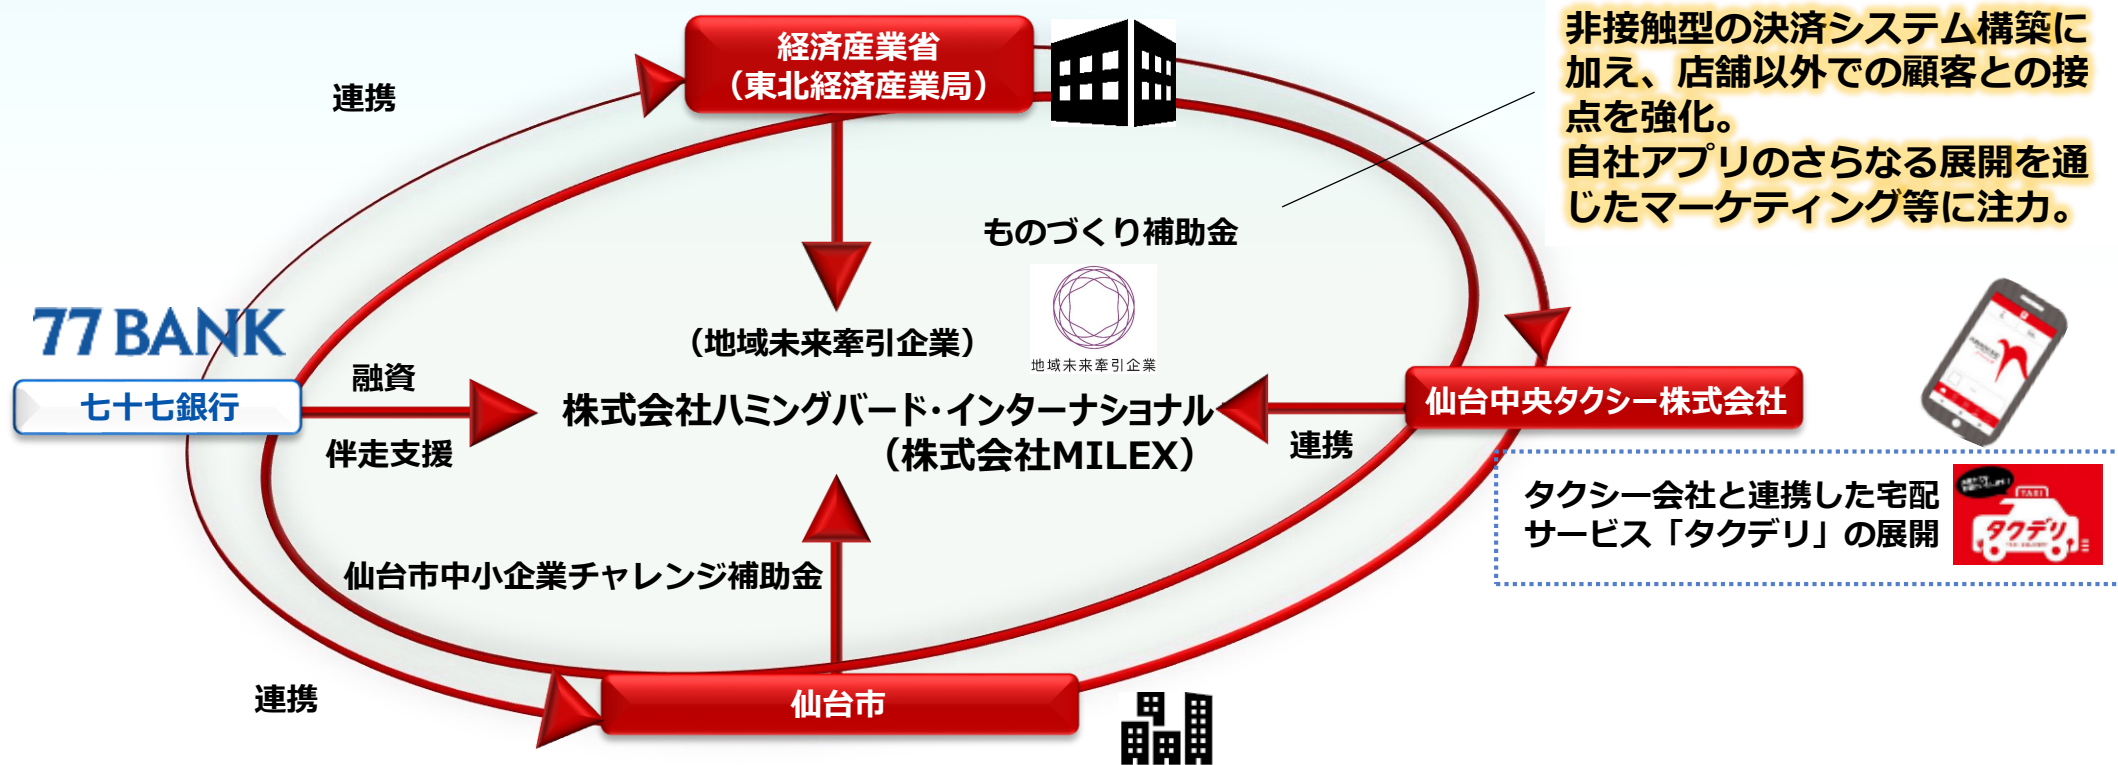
経済産業省
（東北経済産業局）

非接触型の決済システム構築に加え、店舗以外での顧客との接点を強化。
自社アプリのさらなる展開を通じたマーケティング等に注力。

連携

ものづくり補助金

地域未来牽引企業

77 BANK
七十七銀行

融資

伴走支援

（地域未来牽引企業）
株式会社ハミングバード・インターナショナル
（株式会社MILEX）

仙台中央タクシー株式会社

連携

タクシー会社と連携した宅配サービス「タクデリ」の展開

タクデリ

仙台市中小企業チャレンジ補助金

連携

仙台市